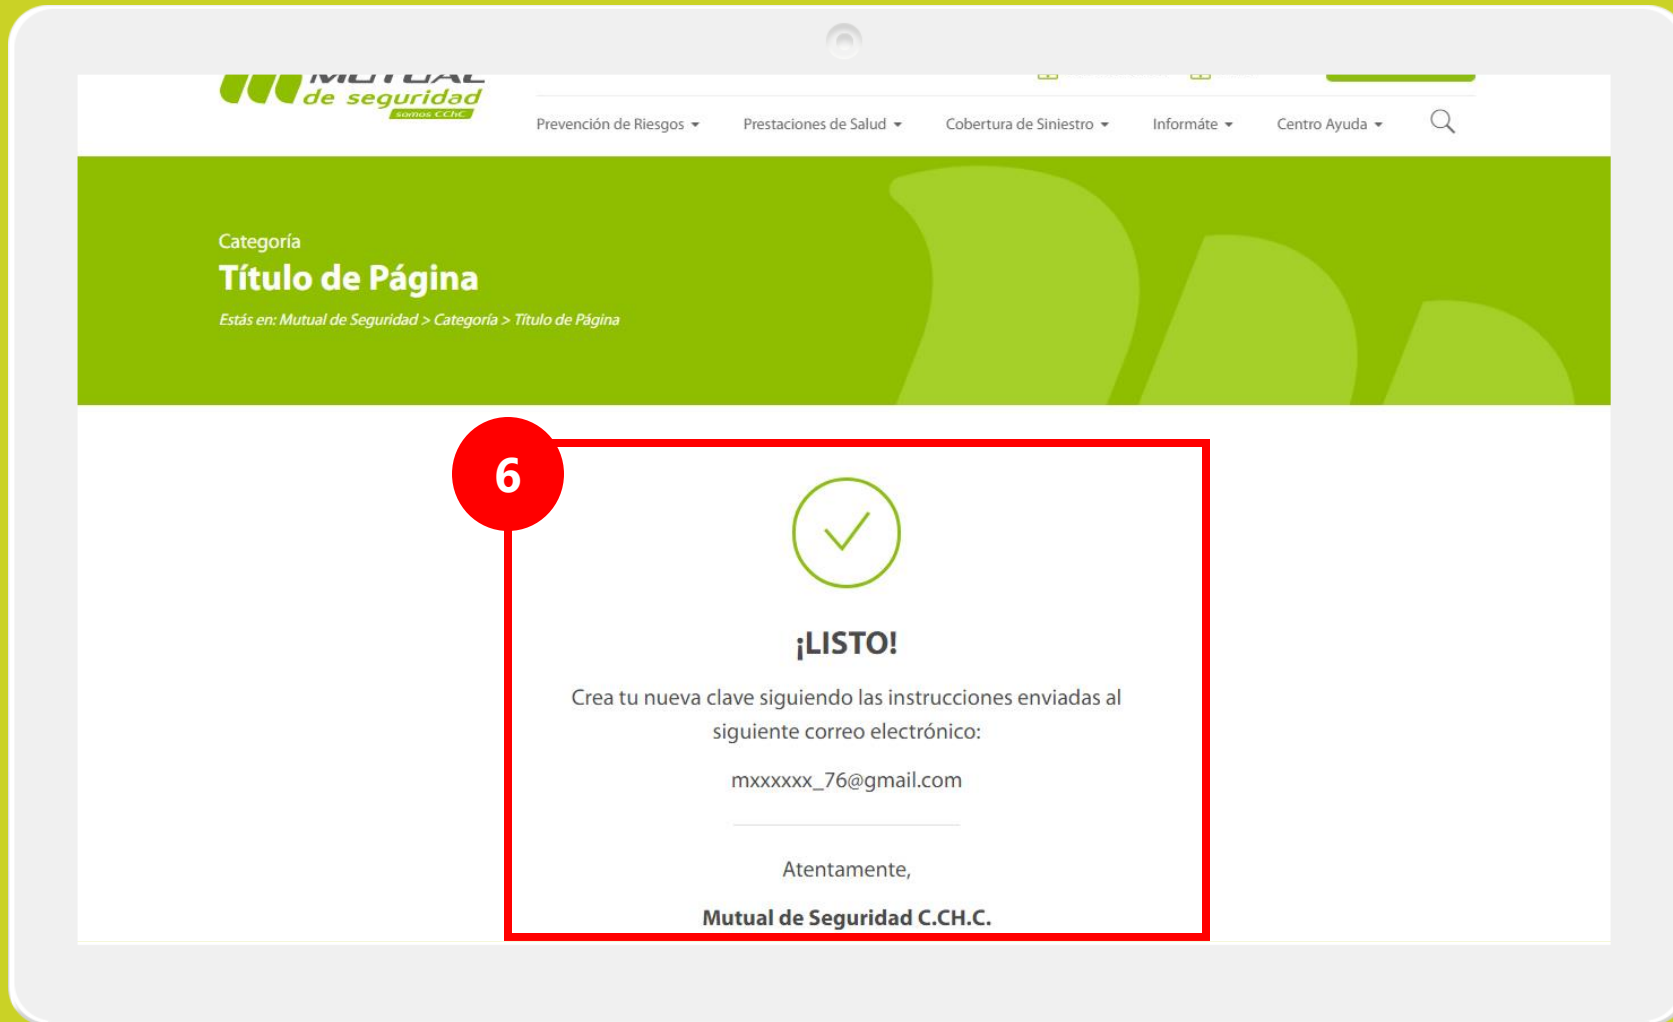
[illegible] de seguridad
somos CChC

Prevención de Riesgos
Prestaciones de Salud
Cobertura de Siniestro
Infórmate
Centro Ayuda

Categoría
Título de Página
Estás en: Mutual de Seguridad > Categoría > Título de Página

6

¡LISTO!

Crea tu nueva clave siguiendo las instrucciones enviadas al siguiente correo electrónico:

mxxxxxx_76@gmail.com

Atentamente,

Mutual de Seguridad C.CH.C.